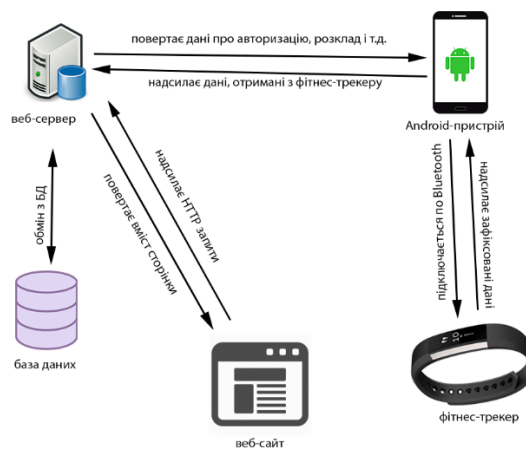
повертає дані про авторизацію, розклад і т.д.

надсилає дані, отримані з фітнес-трекеру

веб-сервер

Android-пристрій

обмін з БД

повертає вміст сторінки

надсилає HTTP запити

підключається по Bluetooth

надсилає зафіксовані дані

база даних

веб-сайт

фітнес-трекер